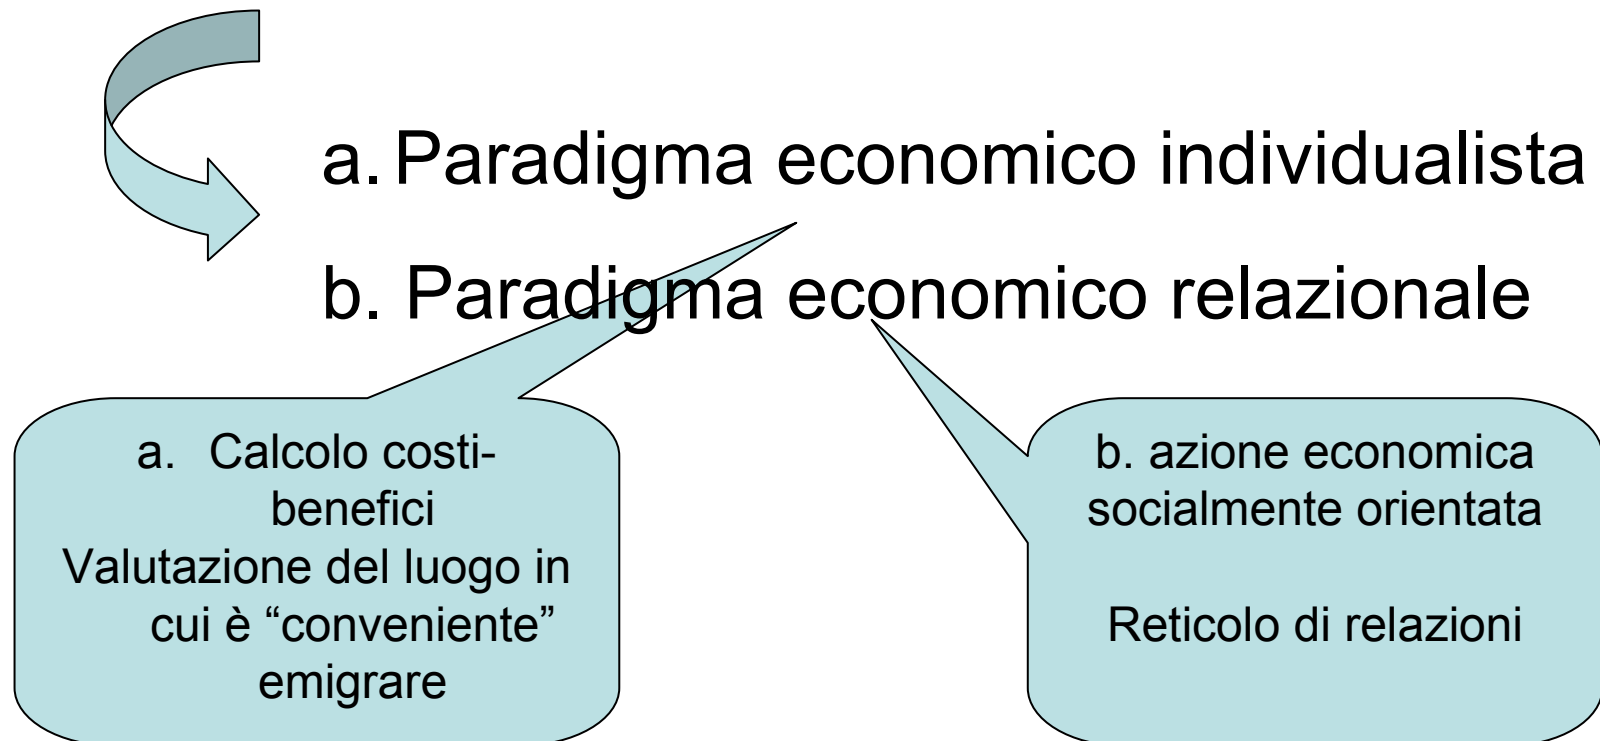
a. Paradigma economico individualista

b. Paradigma economico relazionale

a. Calcolo costi-benefici
Valutazione del luogo in cui è “conveniente” emigrare

b. azione economica socialmente orientata

Reticolo di relazioni